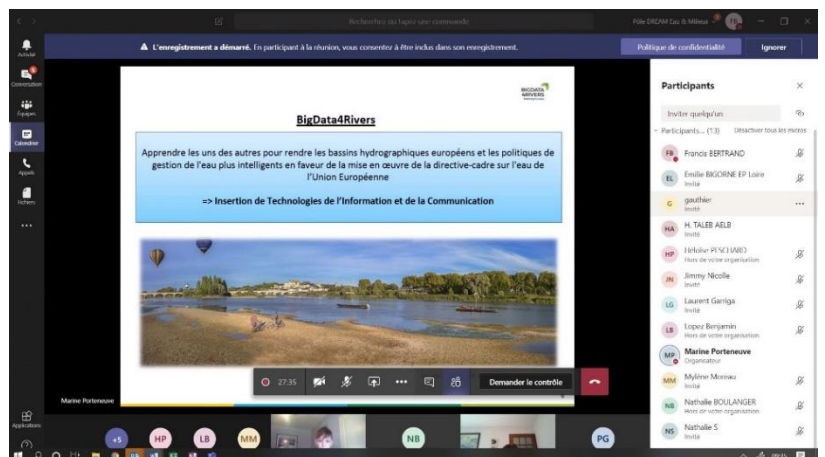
Rechercher ou tapez une commande

Pôle DREAM Eau & Milieux

Activité
Conversation
Équipes
Calendrier
Appels
Fichiers
...

L'enregistrement a démarré. En participant à la réunion, vous consentez à être inclus dans son enregistrement.

Politique de confidentialité

Ignorer

BIGDATA 4RIVERS

BigData4Rivers

Apprendre les uns des autres pour rendre les bassins hydrographiques européens et les politiques de gestion de l'eau plus intelligents en faveur de la mise en œuvre de la directive-cadre sur l'eau de l'Union Européenne

=> Insertion de Technologies de l'Information et de la Communication

Marine Porteneuve

27:35

Demander le contrôle

Participants

Inviter quelqu'un

Participants... (13)

Désactiver tous les micros

FB Francis BERTRAND

EL Emilie BIGORNE EP Loire
Invité

G gauthier
Invité

HA H. TALEB AELB
Invité

HP Héloïse PESCHARD
Hors de votre organisation

JN Jimmy Nicolle
Invité

LG Laurent Garriga
Invité

LB Lopez Benjamin
Hors de votre organisation

MP Marine Porteneuve
Organisateur

MM Mylène Moreau
Invité

NB Nathalie BOULANGER
Hors de votre organisation

NS Nathalie S
Invité

Applications

+5 HP LB MM NB PG